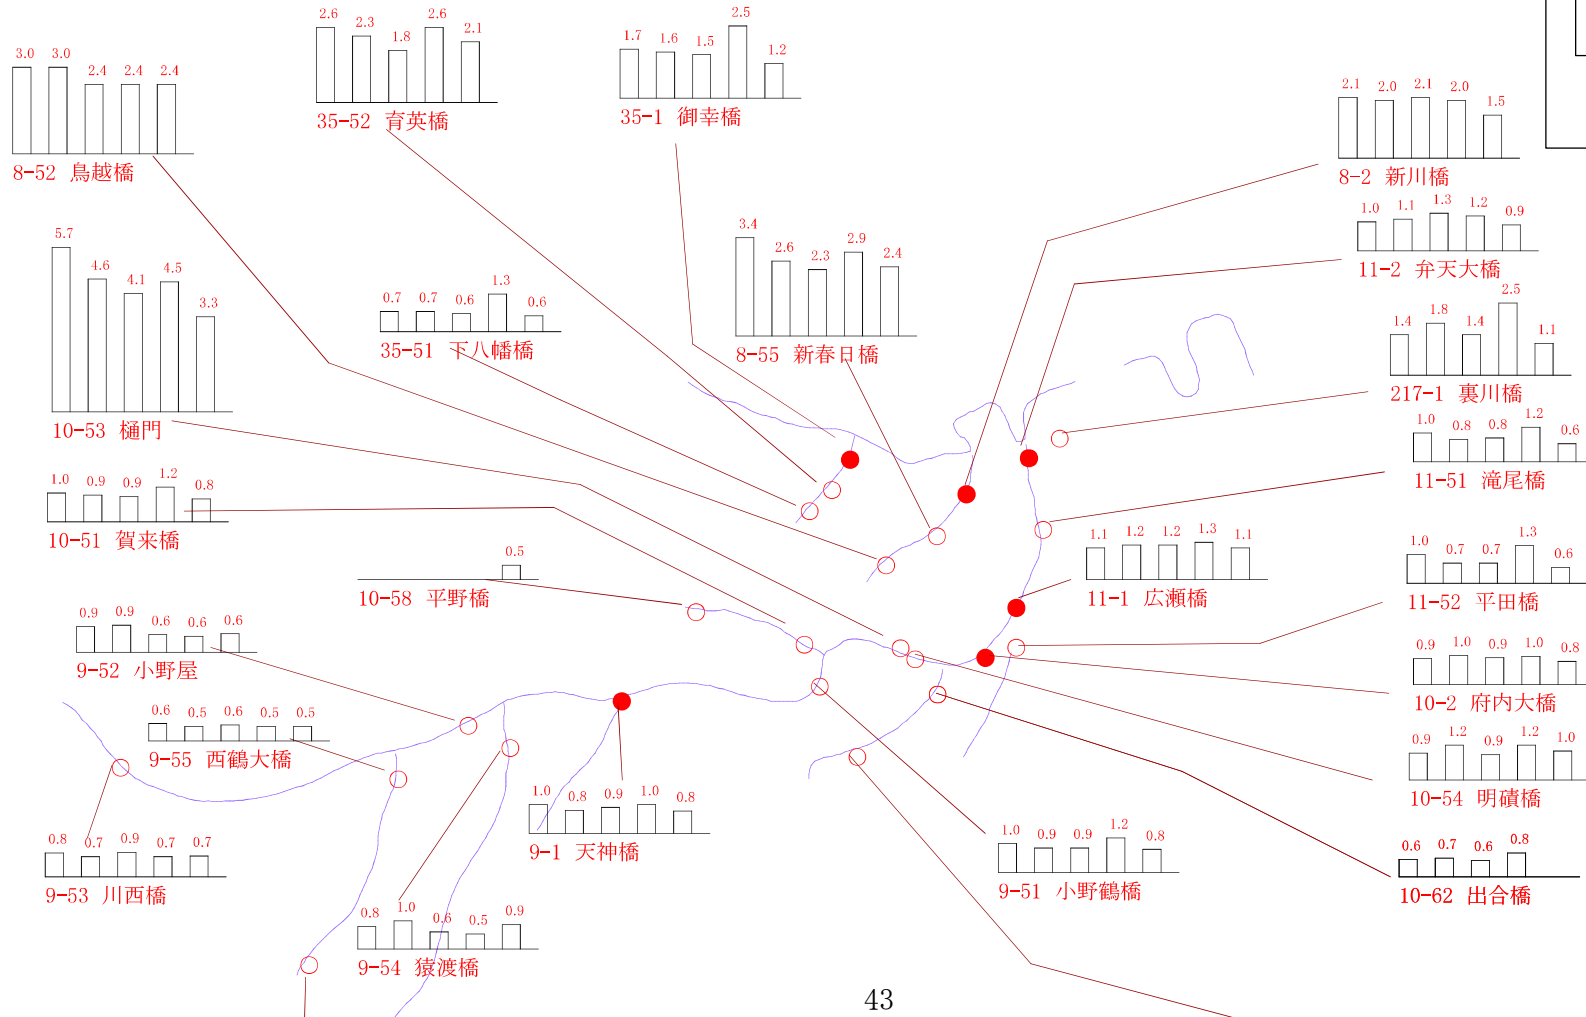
3.0 3.0 2.4 2.4 2.4
8-52 鳥越橋

2.6 2.3 1.8 2.6 2.1
35-52 育英橋

1.7 1.6 1.5 2.5 1.2
35-1 御幸橋

2.1 2.0 2.1 2.0 1.5
8-2 新川橋

1.0 1.1 1.3 1.2 0.9
11-2 弁天大橋

5.7 4.6 4.1 4.5 3.3
10-53 樋門

0.7 0.7 0.6 1.3 0.6
35-51 下八幡橋

3.4 2.6 2.3 2.9 2.4
8-55 新春日橋

1.4 1.8 1.4 2.5 1.1
217-1 裏川橋

1.0 0.8 0.8 1.2 0.6
11-51 滝尾橋

1.0 0.9 0.9 1.2 0.8
10-51 賀来橋

1.1 1.2 1.2 1.3 1.1
11-1 広瀬橋

0.5
10-58 平野橋

1.0 0.7 0.7 1.3 0.6
11-52 平田橋

0.9 0.9 0.6 0.6 0.6
9-52 小野屋

0.9 1.0 0.9 1.0 0.8
10-2 府内大橋

0.6 0.5 0.6 0.5 0.5
9-55 西鶴大橋

0.9 1.2 0.9 1.2 1.0
10-54 明礬橋

1.0 0.8 0.9 1.0 0.8
9-1 天神橋

1.0 0.9 0.9 1.2 0.8
9-51 小野鶴橋

0.8 0.7 0.9 0.7 0.7
9-53 川西橋

0.6 0.7 0.6 0.8
10-62 出合橋

0.8 1.0 0.6 0.5 0.9
9-54 猿渡橋

43